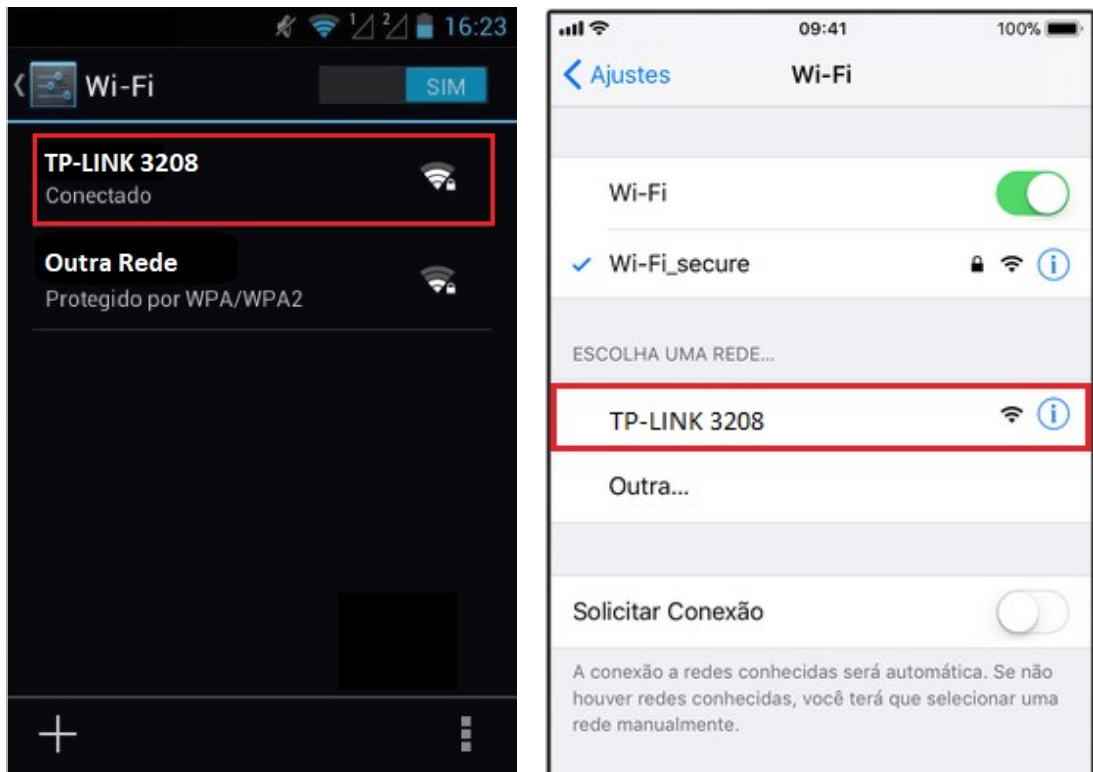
16:23

Wi-Fi

SIM

TP-LINK 3208
Conectado

Outra Rede
Protegido por WPA/WPA2

+

09:41

100%

Ajustes

Wi-Fi

Wi-Fi

Wi-Fi_secure

ESCOLHA UMA REDE...

TP-LINK 3208

Outra...

Solicitar Conexão

A conexão a redes conhecidas será automática. Se não houver redes conhecidas, você terá que selecionar uma rede manualmente.